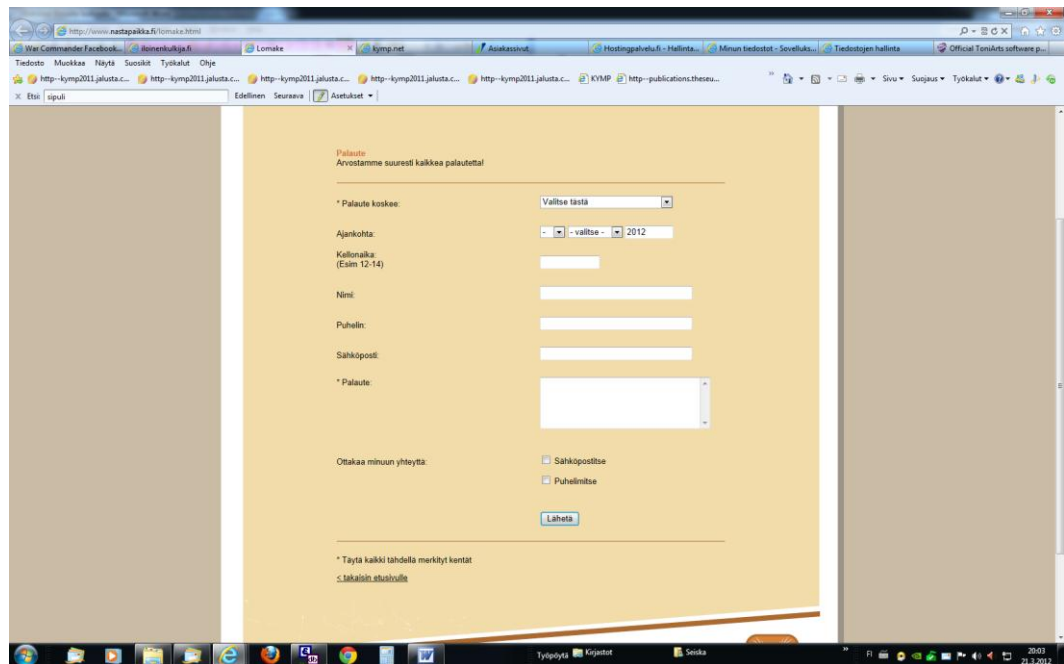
http://www.nastapaikka.fi/lomake.html

War Commander Facebook... | iloinenkulkija.fi | Lomake | kymp.net | Asiakassivut | Hostingpalvelu.fi - Hallinta... | Minun tiedostot - Sovelluks... | Tiedostojen hallinta | Official ToniArts software p...

Tiedosto Muokkaa Näytä Suosikit Työkalut Ohje

http--kymp2011.jalusta.c... http--kymp2011.jalusta.c... http--kymp2011.jalusta.c... http--kymp2011.jalusta.c... http--kymp2011.jalusta.c... KYMP http--publications.theseu...

Sivu Suojaus Työkalut

Etsi: sipuli Edellinen Seuraava Asetukset

Palaute
Arvostamme suuresti kaikkea palautetta!

* Palaute koskee: Valitse tästä

Ajankohta: - - valitse - 2012

Kellonaika:
(Esim 12-14)

Nimi:

Puhelin:

Sähköposti:

* Palaute:

Ottakaa minuun yhteyttä: Sähköpostitse
Puhelimitse

Lähetä

* Täytä kaikki tähdellä merkityt kentät

< takaisin etusivulle

Työpöytä Kirjastot Seiska FI 20:03 21.3.2012